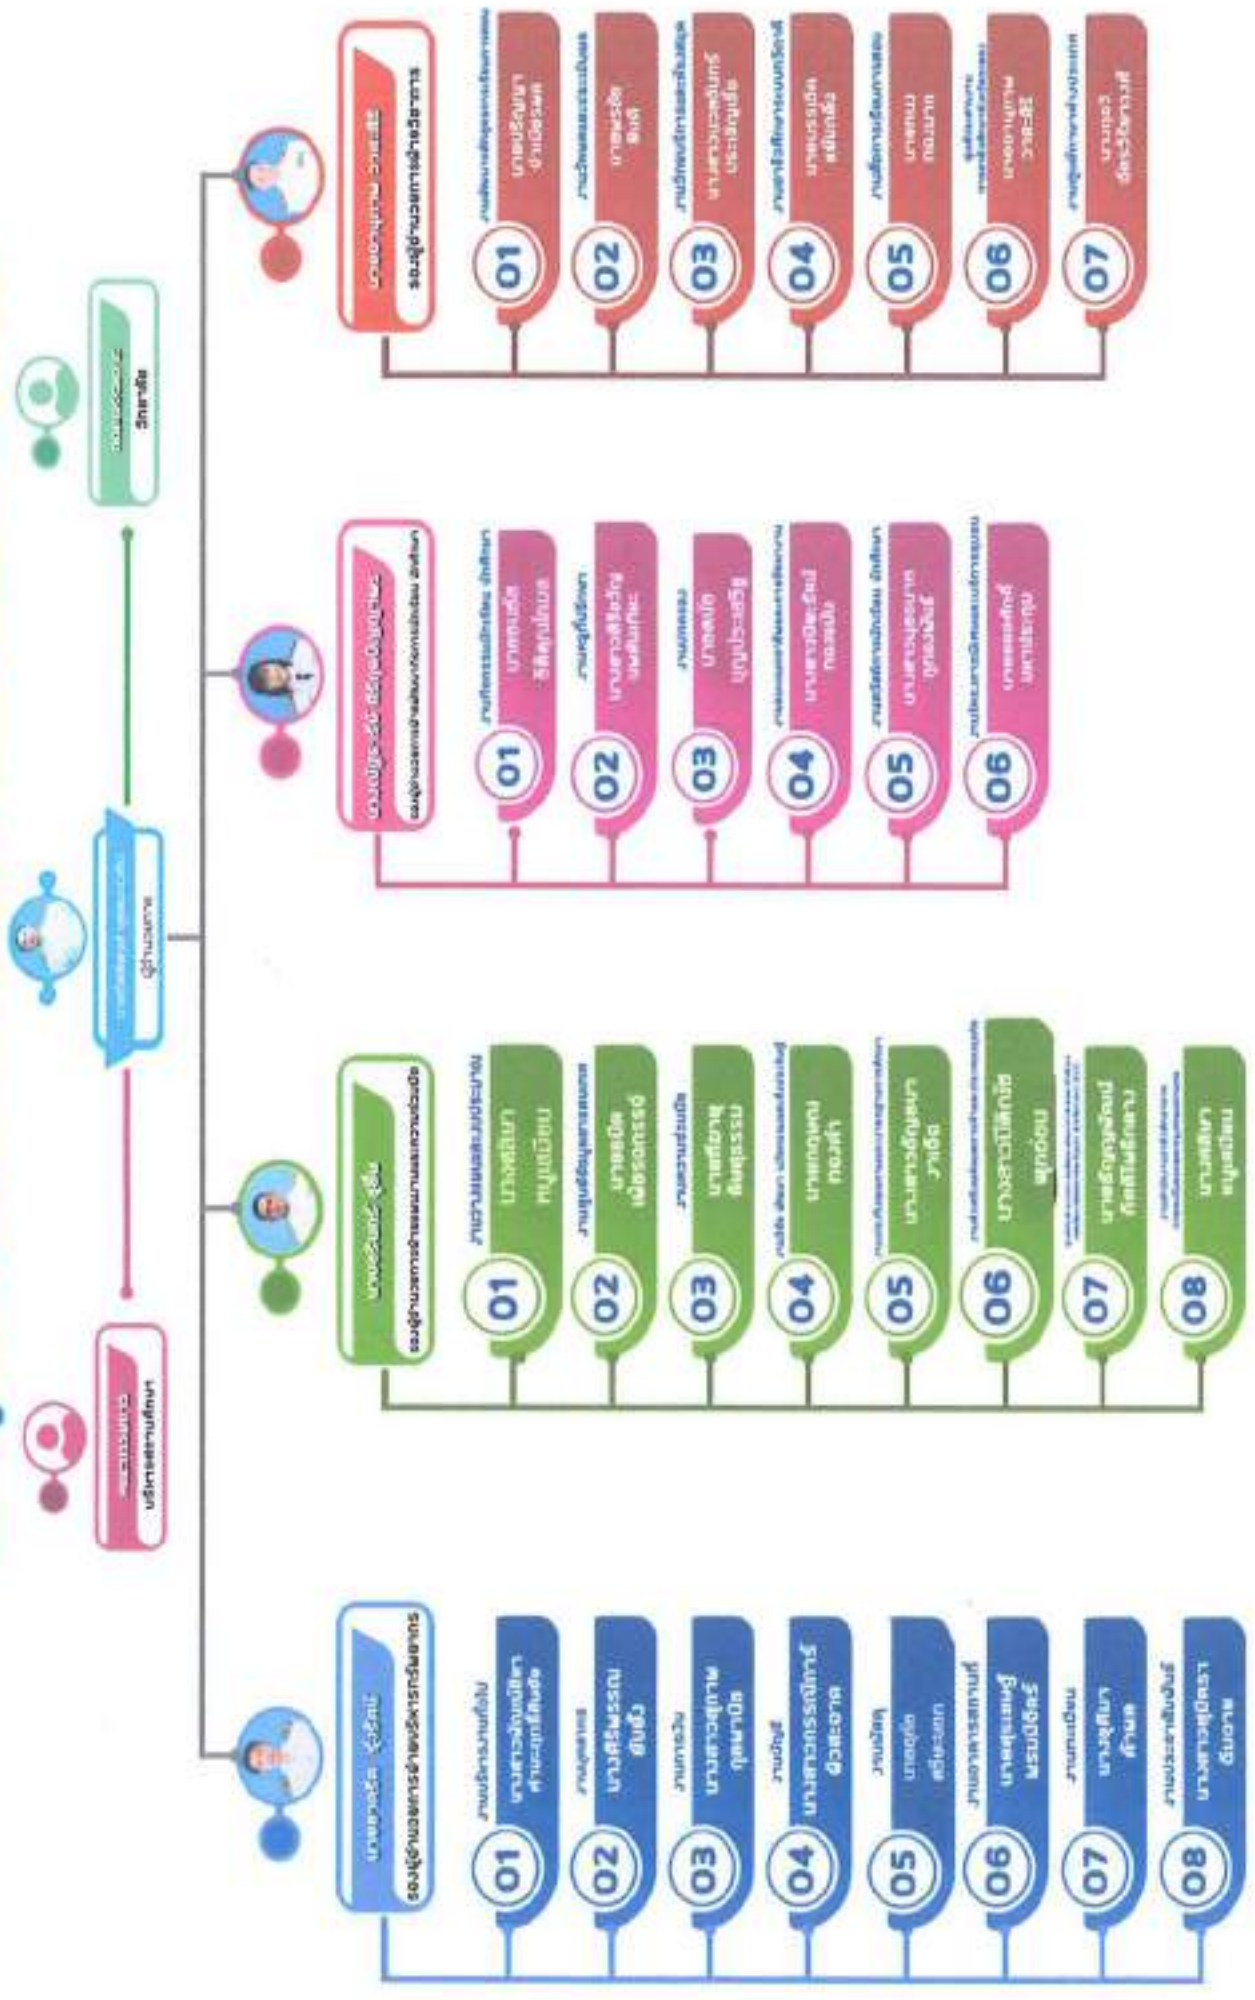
ผู้อำนวยการ

บริหารสถานศึกษา

นักเรียน

รองผู้อำนวยการฝ่ายบริหารทรัพยากร

01 นางสาวอัญชลี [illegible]
02 นางสาวพรรณ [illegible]
03 นางสาว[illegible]
04 นางสาวกรรณิการ์ ผิวสะอาด
05 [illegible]
06 นางสาว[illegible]
07 นางสาว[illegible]
08 นางสาว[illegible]

รองผู้อำนวยการฝ่าย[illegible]

01 นางสาว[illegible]
02 นายสุธี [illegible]
03 นางสาว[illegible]
04 นาย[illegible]
05 นางสาว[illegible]
06 นางสาว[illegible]
07 นางสาว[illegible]
08 นางสาว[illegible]

รองผู้อำนวยการฝ่าย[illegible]

01 นางสาว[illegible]
02 นางสาว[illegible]
03 นาย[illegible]
04 นางสาว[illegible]
05 นางสาว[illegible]
06 นางสาว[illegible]

รองผู้อำนวยการฝ่ายบริหารวิชาการ

01 นาย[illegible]
02 นาย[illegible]
03 นางสาว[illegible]
04 นาง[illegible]
05 นาง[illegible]
06 นางสาว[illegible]
07 นางสาว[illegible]